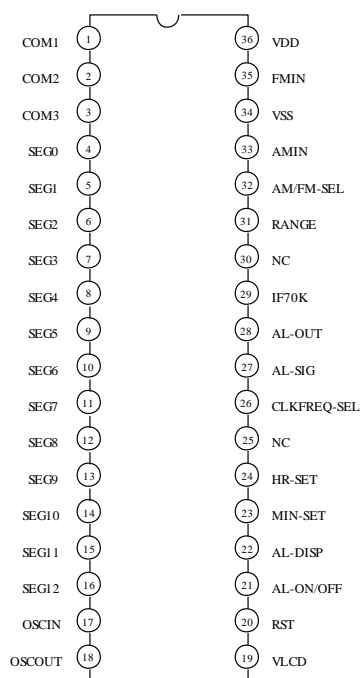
COM1 1
COM2 2
COM3 3
SEG0 4
SEG1 5
SEG2 6
SEG3 7
SEG4 8
SEG5 9
SEG6 10
SEG7 11
SEG8 12
SEG9 13
SEG10 14
SEG11 15
SEG12 16
OSCIN 17
OSCOUT 18

36 VDD
35 FMIN
34 VSS
33 AMIN
32 AM/FM-SEL
31 RANGE
30 NC
29 IF70K
28 AL-OUT
27 AL-SIG
26 CLKFREQ-SEL
25 NC
24 HR-SET
23 MIN-SET
22 AL-DISP
21 AL-ON/OFF
20 RST
19 VLCD